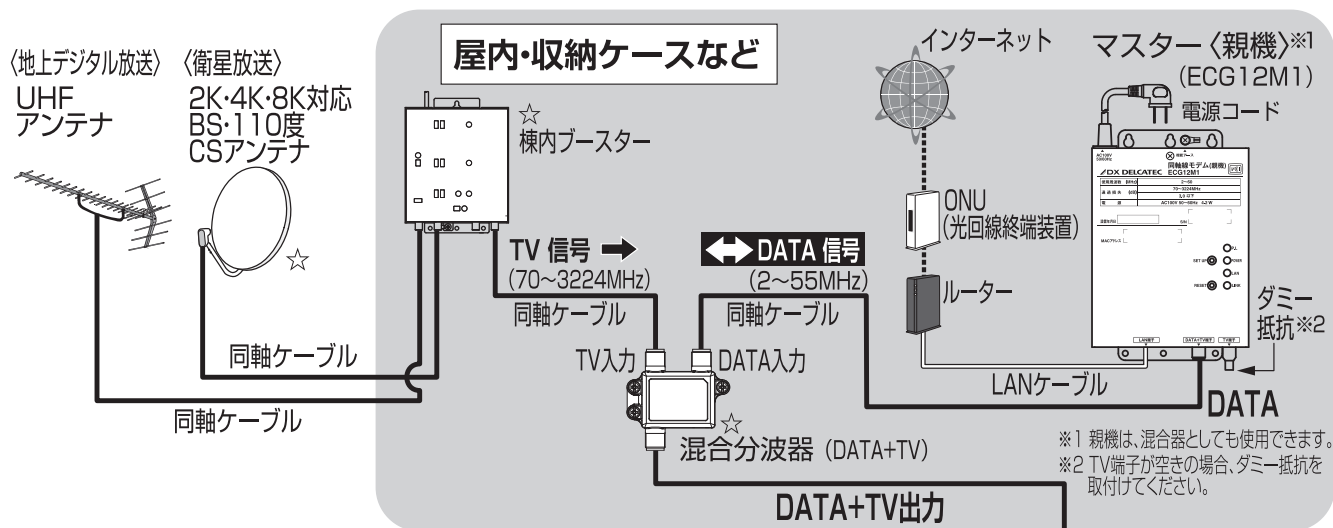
〈地上デジタル放送〉 〈衛星放送〉

UHF アンテナ

2K·4K·8K対応 BS·110度 CSアンテナ

☆

屋内·収納ケースなど

☆ 棟内ブースター

インターネット

マスター〈親機〉※1 (ECG12M1)

電源コード

DX DELCATEC

同軸線モデム(親機) ECG12M1

ONU (光回線終端装置)

ルーター

TV 信号 ➡ (70~3224MHz)

↔ DATA 信号 (2~55MHz)

同軸ケーブル

同軸ケーブル

同軸ケーブル

同軸ケーブル

TV入力

DATA入力

LANケーブル

ダミー抵抗※2

DATA

☆ 混合分波器 (DATA+TV)

※1 親機は、混合器としても使用できます。
※2 TV端子が空きの場合、ダミー抵抗を取付けてください。

DATA+TV出力